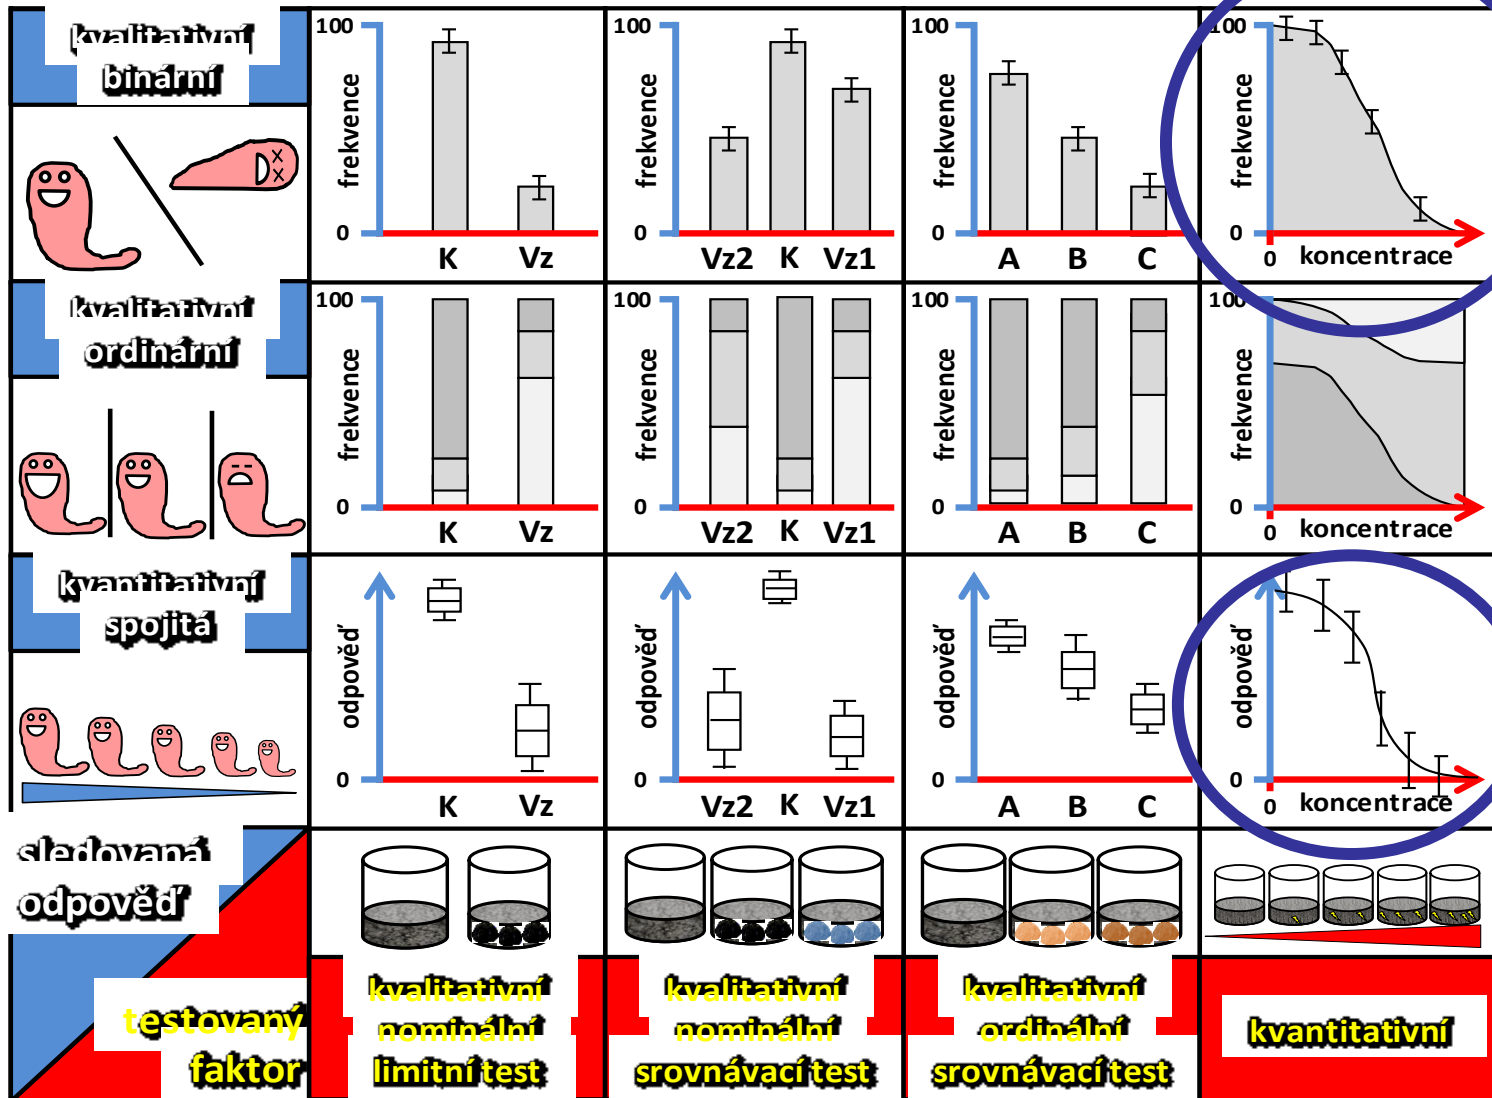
kvalitativní
binární

100
frekvence
0
K Vz

100
frekvence
0
Vz2 K Vz1

100
frekvence
0
A B C

100
frekvence
0 koncentrace

kvalitativní
ordinální

100
frekvence
0
K Vz

100
frekvence
0
Vz2 K Vz1

100
frekvence
0
A B C

100
frekvence
0 koncentrace

kvantitativní
spojitá

odpověď
0
K Vz

odpověď
0
Vz2 K Vz1

odpověď
0
A B C

odpověď
0
0 koncentrace

sledovaná
odpověď

testovaný
faktor

kvalitativní
nominální
limitní test

kvalitativní
nominální
srovnávací test

kvalitativní
ordinální
srovnávací test

kvantitativní